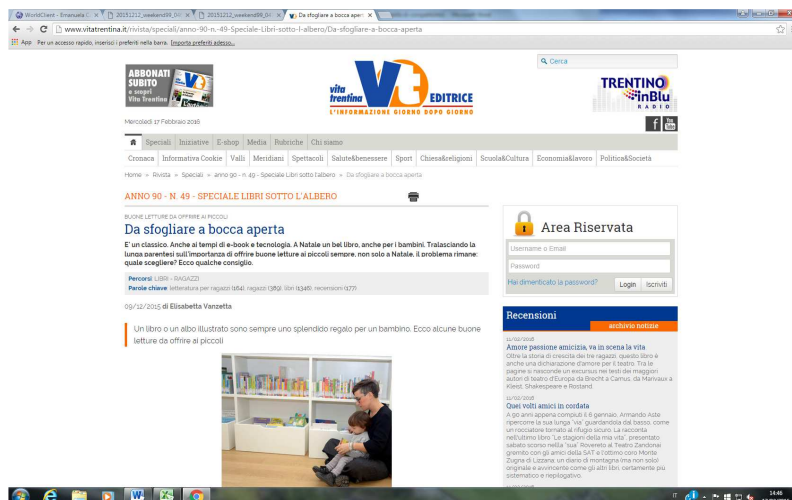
WorldClient - Emanuela | 20151212_weekend99_04 | 20151212_weekend99_05 | Da sfogliare a bocca aperta

www.vitatrentina.it/rivista/speciali/anno-90-n.-49-Speciale-Libri-sotto-l-albero/Da-sfogliare-a-bocca-aperta

App Per un accesso rapido, inserisci i preferiti nella barra. Importa preferiti adesso...

ABBONATI SUBITO e scopri Vita Trentina

vita trentina VT EDITRICE L'INFORMAZIONE GIORNO DOPO GIORNO

Cerca

TRENTINO inBlu RADIO

Mercoledì 17 Febbraio 2016

Speciali | Iniziative | E-shop | Media | Rubriche | Chi siamo

Cronaca | Informativa Cookie | Valli | Meridiani | Spettacoli | Salute&benessere | Sport | Chiesa&religioni | Scuola&Cultura | Economia&lavoro | Politica&Società

Home > Rivista > Speciali > anno 90 - n. 49 - Speciale Libri sotto l'albero > Da sfogliare a bocca aperta

ANNO 90 - N. 49 - SPECIALE LIBRI SOTTO L'ALBERO

BUONE LETTURE DA OFFRIRE AI PICCOLI

Da sfogliare a bocca aperta

E' un classico. Anche ai tempi di e-book e tecnologia. A Natale un bel libro, anche per i bambini. Tralasciando la lunga parentesi sull'importanza di offrire buone letture ai piccoli sempre, non solo a Natale, il problema rimane: quale scegliere? Ecco qualche consiglio.

Percorsi: LIBRI - RAGAZZI
Parole chiave: letteratura per ragazzi (164), ragazzi (389), libri (1346), recensioni (177)

09/12/2015 di Elisabetta Vanzetta

Un libro o un albo illustrato sono sempre uno splendido regalo per un bambino. Ecco alcune buone letture da offrire ai piccoli

Area Riservata

Username o Email
Password
Hai dimenticato la password? Login Iscriviti

Recensioni
archivio notizie

11/02/2016
Amore passione amicizia, va in scena la vita
Oltre la storia di crescita dei tre ragazzi, questo libro è anche una dichiarazione d'amore per il teatro. Tra le pagine si nasconde un excursus nei testi dei maggiori autori di teatro d'Europa da Brecht a Camus, da Marivaux a Kleist, Shakespeare e Rostand.

11/02/2016
Quei volti amici in cordata
A 90 anni appena compiuti il 6 gennaio, Armando Aste ripercorre la sua lunga "via" guardandola dal basso, come un rocciatore tornato al rifugio sicuro. La racconta nell'ultimo libro "Le stagioni della mia vita", presentato sabato scorso nella "sua" Rovereto al Teatro Zandonai gremito con gli amici della SAT e l'ottimo coro Monte Zugna di Lizzana: un diario di montagna ma non solo, originale e avvincente come gli altri libri, certamente più sistematico e riepilogativo.

14:46